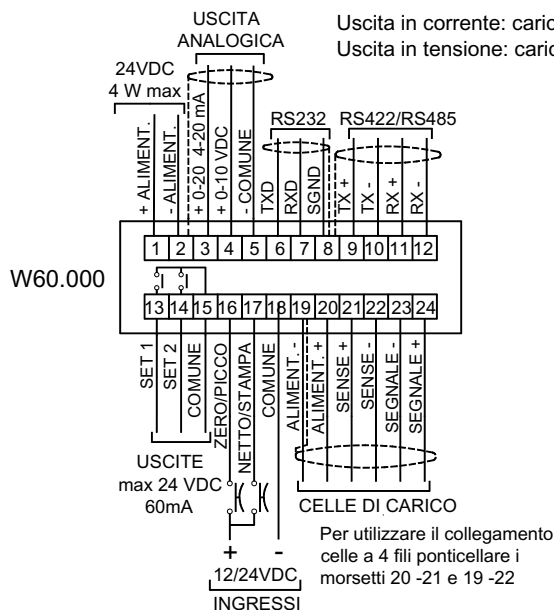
USCITA ANALOGICA

Uscita in corrente: caric
Uscita in tensione: caric

24VDC
4 W max

+ ALIMENT.
- ALIMENT.
+ 0-20 4-20 mA
+ 0-10 VDC
- COMUNE
TXD
RXD
SGND
TX +
TX -
RX +
RX -

RS232
RS422/RS485

1 2 3 4 5 6 7 8 9 10 11 12

W60.000

13 14 15 16 17 18 19 20 21 22 23 24

SET 1
SET 2
COMUNE
ZERO/PICCO
NETTO/STAMPA
COMUNE
ALIMENT. -
ALIMENT. +
SENSE +
SENSE -
SEGNALE -
SEGNALE +

USCITE
max 24 VDC
60mA

CELLE DI CARICO

Per utilizzare il collegamento
celle a 4 fili ponticellare i
morsetti 20 -21 e 19 -22

+ -
12/24VDC
INGRESSI